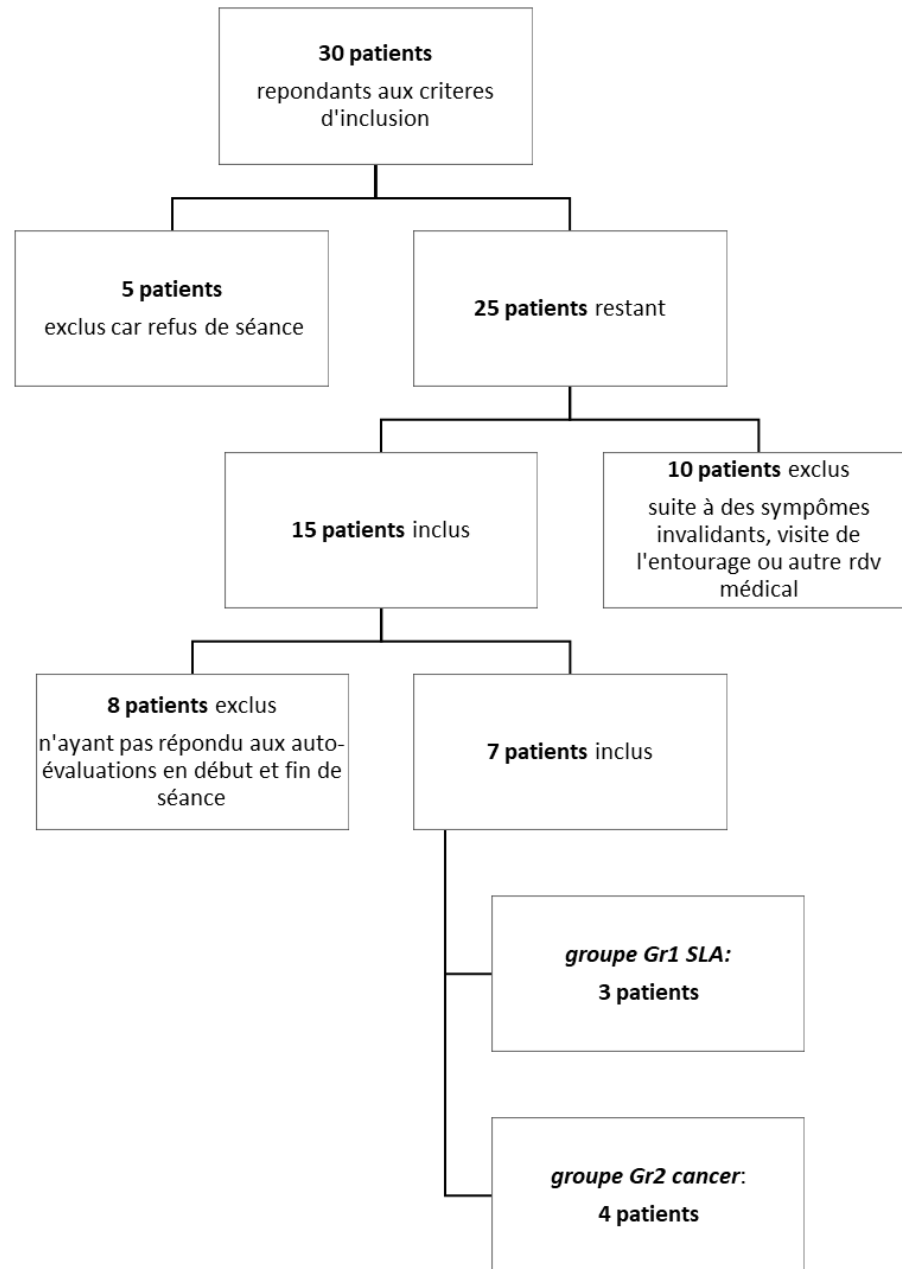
**30 patients**
repondants aux criteres d'inclusion

**5 patients**
exclus car refus de séance

**25 patients** restant

**15 patients** inclus

**10 patients** exclus
suite à des sympômes invalidants, visite de l'entourage ou autre rdv médical

**8 patients** exclus
n'ayant pas répondu aux auto-évaluations en début et fin de séance

**7 patients** inclus

*groupe Gr1 SLA:*
**3 patients**

*groupe Gr2 cancer*:
**4 patients**